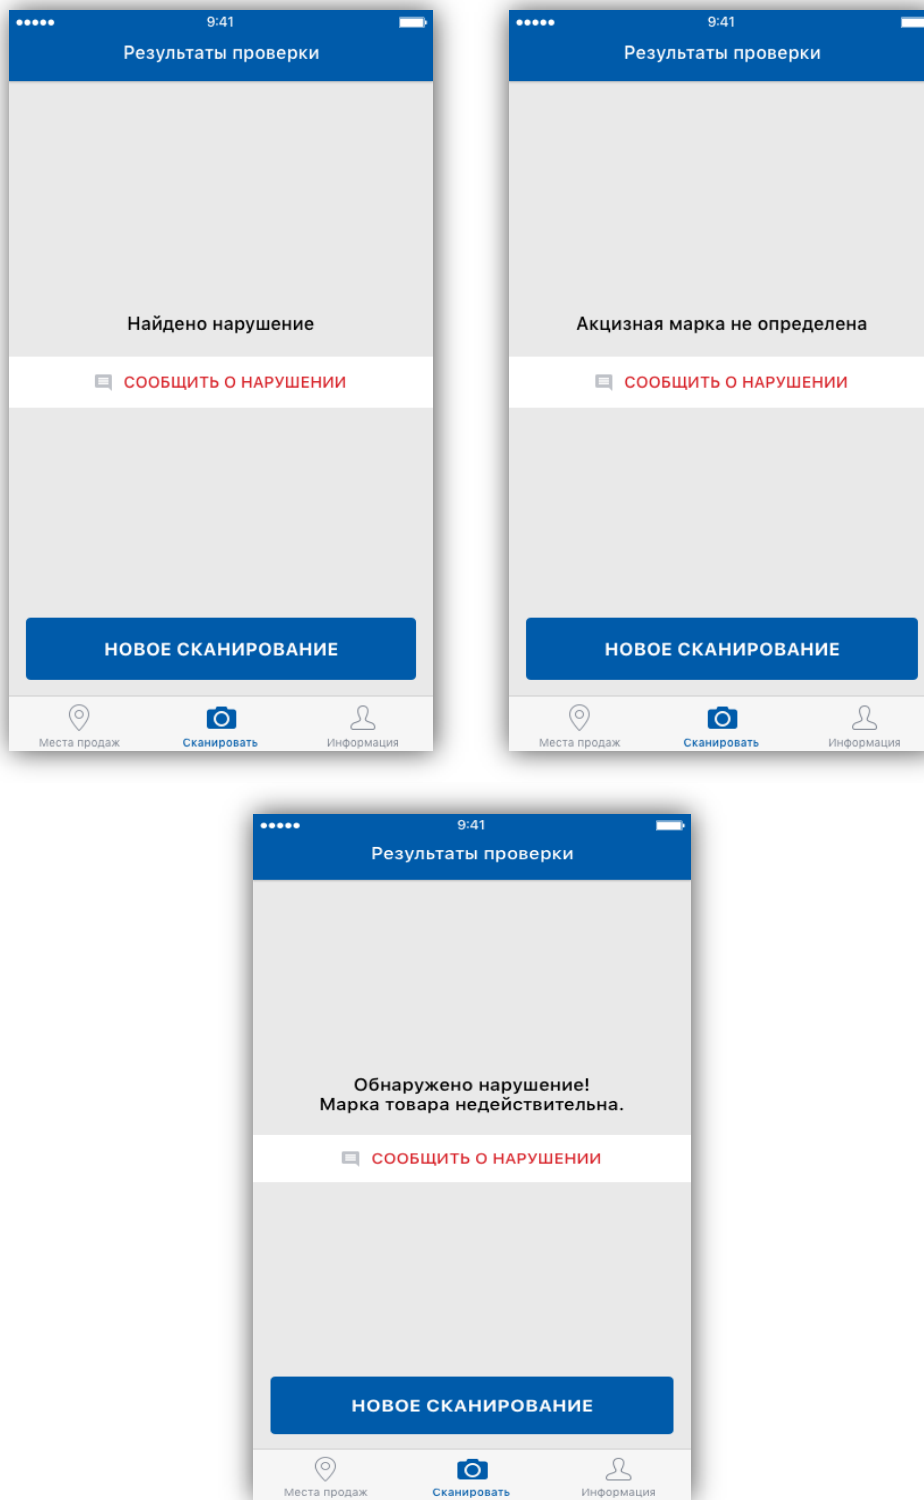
9:41
Результаты проверки

Найдено нарушение

СООБЩИТЬ О НАРУШЕНИИ

НОВОЕ СКАНИРОВАНИЕ

Места продаж
Сканировать
Информация

9:41
Результаты проверки

Акцизная марка не определена

СООБЩИТЬ О НАРУШЕНИИ

НОВОЕ СКАНИРОВАНИЕ

Места продаж
Сканировать
Информация

9:41
Результаты проверки

Обнаружено нарушение!
Марка товара недействительна.

СООБЩИТЬ О НАРУШЕНИИ

НОВОЕ СКАНИРОВАНИЕ

Места продаж
Сканировать
Информация